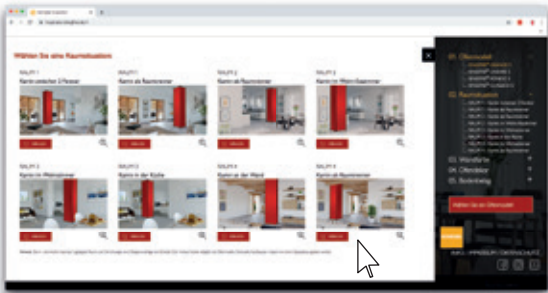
Wählen Sie eine Raumsituation

SALON 1
Kamin zwischen 2 Fenster

SALON 2
Kamin als Raumtrenner

SALON 3
Kamin als Raumtrenner

SALON 3
Kamin im Wohnzimmer

SALON 3
Kamin im Wohnzimmer

SALON 3
Kamin in der Küche

SALON 4
Kamin an der Wand

SALON 4
Kamin als Raumtrenner

01. Ofenstoff

02. Raumsituation

03. Wandfarbe

04. Ofenfarbe

05. Bodenbelag

Wählen Sie ein Ofenstoff

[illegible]